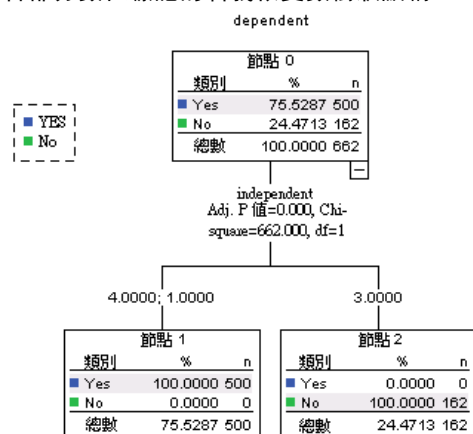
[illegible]

dependent

YES
No

節點 0

| 類別 | % | n |
|---|---|---|
| Yes | 75.5287 | 500 |
| No | 24.4713 | 162 |
| 總數 | 100.0000 | 662 |

independent
Adj. P 值=0.000, Chi-square=662.000, df=1

4.0000; 1.0000

3.0000

節點 1

| 類別 | % | n |
|---|---|---|
| Yes | 100.0000 | 500 |
| No | 0.0000 | 0 |
| 總數 | 75.5287 | 500 |

節點 2

| 類別 | % | n |
|---|---|---|
| Yes | 0.0000 | 0 |
| No | 100.0000 | 162 |
| 總數 | 24.4713 | 162 |